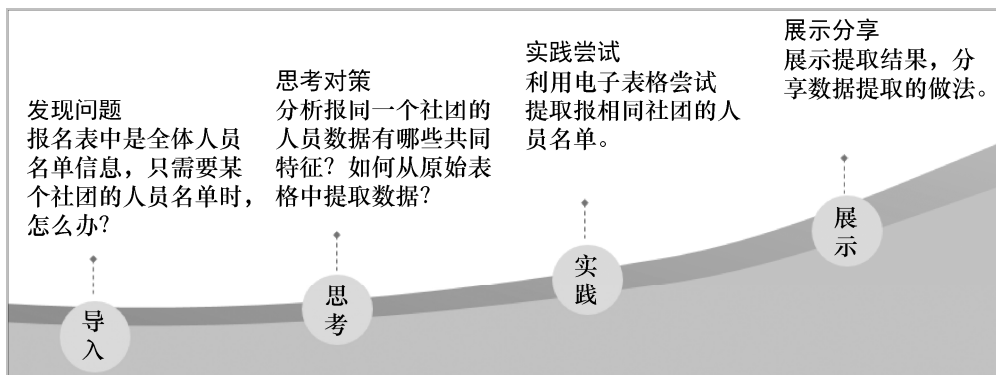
发现问题
报名表中是全体人员名单信息，只需要某个社团的人员名单时，怎么办？

导入

思考对策
分析报同一个社团的人员数据有哪些共同特征？如何从原始表格中提取数据？

思考

实践尝试
利用电子表格尝试提取报相同社团的人员名单。

实践

展示分享
展示提取结果，分享数据提取的做法。

展示